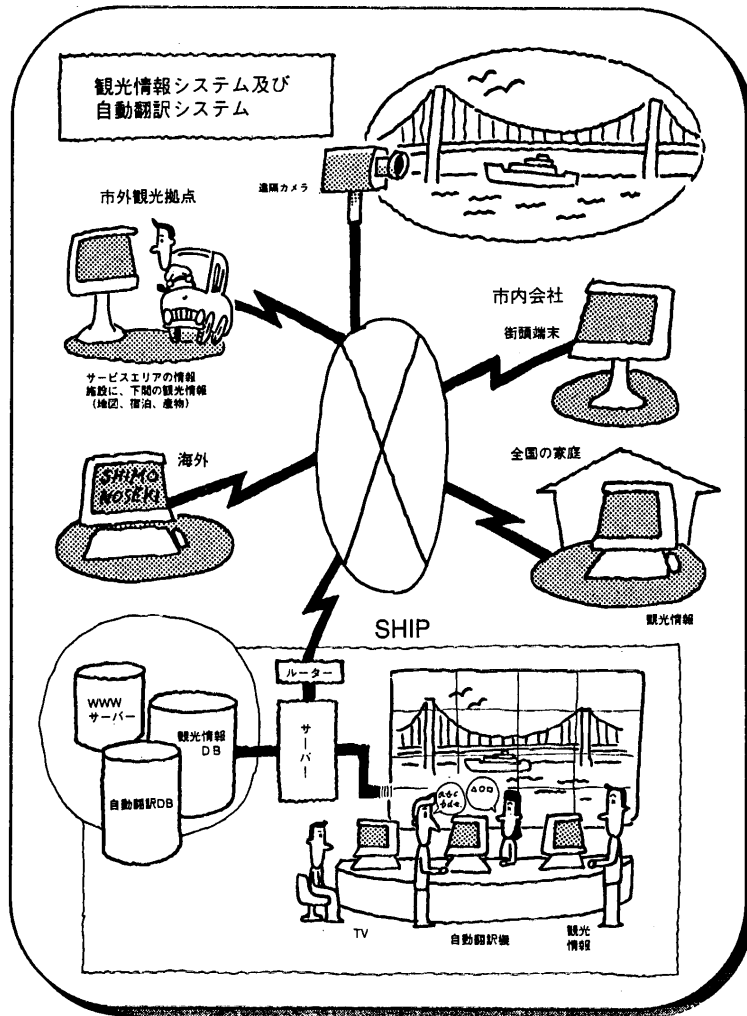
観光情報システム及び
自動翻訳システム

遠隔カメラ

市外観光拠点

サービスエリアの情報施設に、下関の観光情報（地図、宿泊、産物）

市内会社

街頭端末

海外

SHIMO NOSEKI

全国の家庭

観光情報

SHIP

ルーター

WWW サーバー

観光情報 DB

サーバー

自動翻訳DB

ΔΟΩ

TV

自動翻訳機

観光情報